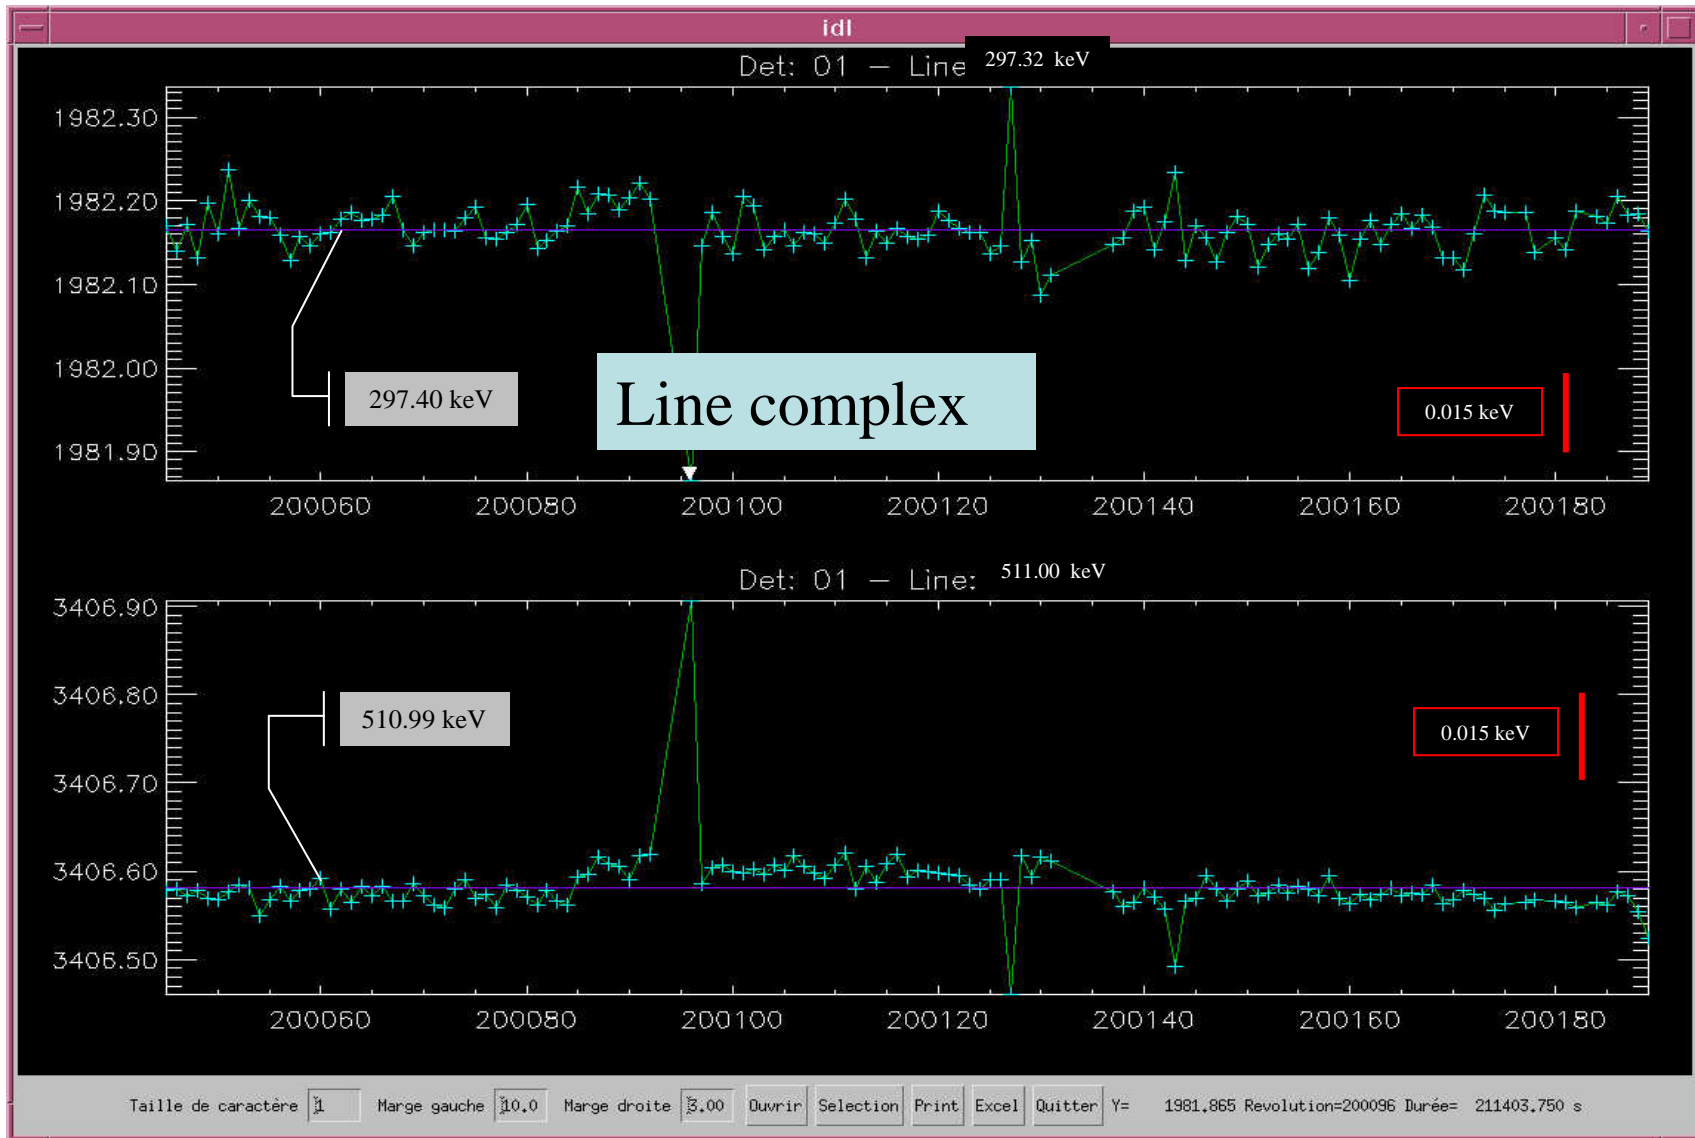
idl

Det: 01 — Line 297.32 keV

1982.30
1982.20
1982.10
1982.00
1981.90

297.40 keV

Line complex

0.015 keV

200060 200080 200100 200120 200140 200160 200180

Det: 01 — Line: 511.00 keV

3406.90
3406.80
3406.70
3406.60
3406.50

510.99 keV

0.015 keV

200060 200080 200100 200120 200140 200160 200180

Taille de caractère 1 Marge gauche 10.0 Marge droite 3.00 Ouvrir Selection Print Excel Quitter Y= 1981.865 Revolution=200096 Durée= 211403.750 s